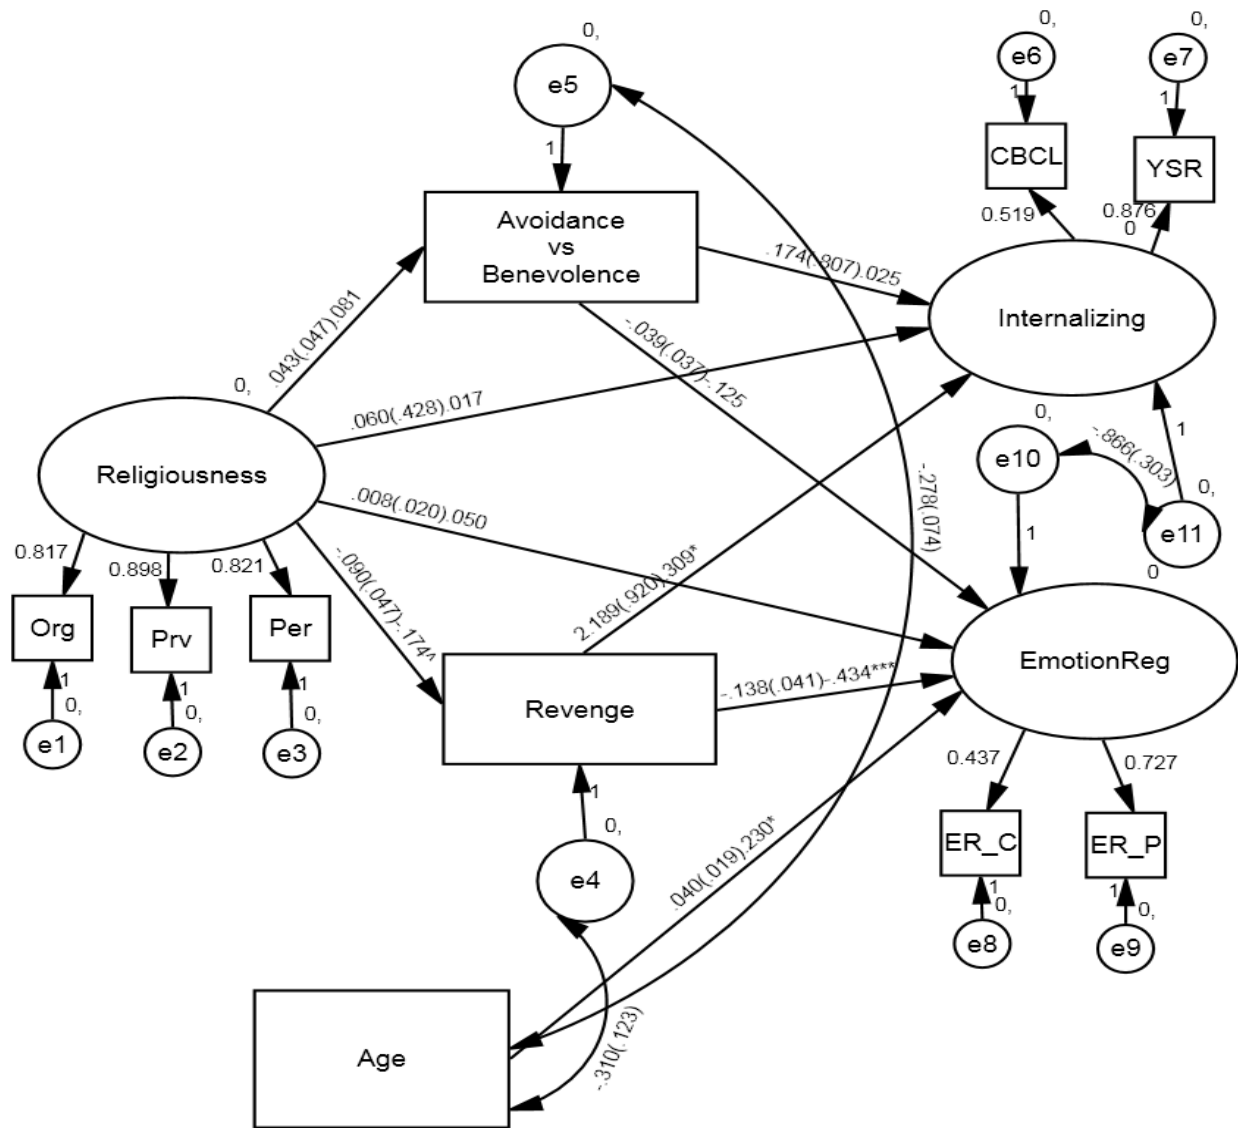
0,

e5

1

Avoidance
vs
Benevolence

0,

e6

1

CBCL

0,

e7

1

YSR

0.519

0.876
0

.174(.807).025

Internalizing

.043(.047).081

0,

-.039(.037)-.125

.060(.428).017

0,

-.866(.303)

e10

1

Religiousness

.008(.020).050

-.278(.074)

0,

e11

1

0

0.817

0.898

0.821

-.090(.047)-.174^

2.189(.920).309*

EmotionReg

Org

Prv

Per

1
0,

e1

1
0,

e2

1
0,

e3

Revenge

-.138(.041)-.434***

1

0,

e4

.040(.019).230*

0.437

0.727

ER_C

1
0,

e8

ER_P

1
0,

e9

Age

-.310(.123)